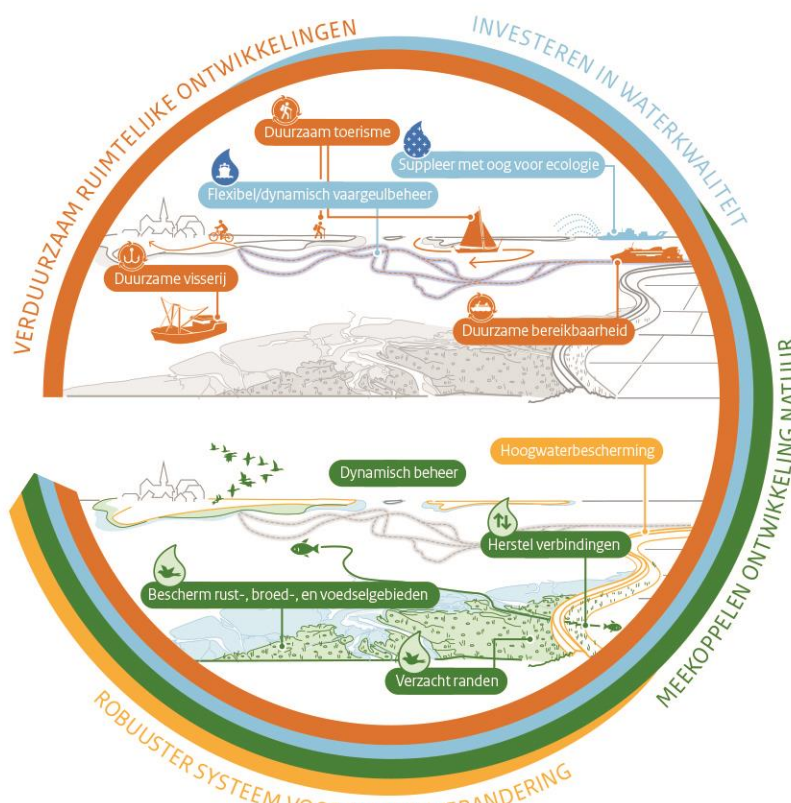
VERDUURZAAM RUIMTELIJKE ONTWIKKELINGEN

INVESTEREN IN WATERKWALITEIT

Duurzaam toerisme

Suppleer met oog voor ecologie

Flexibel/dynamisch vaargeulbeheer

Duurzame visserij

Duurzame bereikbaarheid

MEEKOPPELEN ONTWIKKELING NATUUR

Hoogwaterbescherming

Dynamisch beheer

Herstel verbindingen

Bescherm rust-, broed-, en voedselgebieden

Verzacht randen

ROBUUSTER SYSTEEM VO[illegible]RANDERING